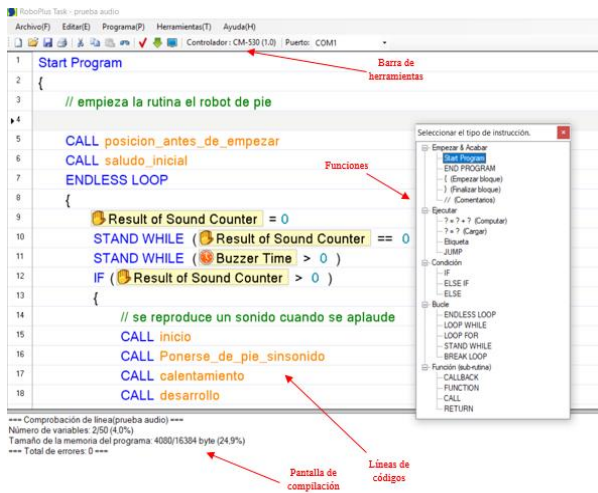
RoboPlus Task - prueba audio

Archivo(F) Editar(E) Programa(P) Herramientas(T) Ayuda(H)

Controlador : CM-530 (1.0) Puerto: COM1

Barra de herramientas

1 Start Program
2 {
3 // empieza la rutina el robot de pie
4
5 CALL posicion_antes_de_empezar
6 CALL saludo_inicial
7 ENDLESS LOOP
8 {
9 Result of Sound Counter = 0
10 STAND WHILE ( Result of Sound Counter == 0
11 STAND WHILE ( Buzzer Time > 0 )
12 IF ( Result of Sound Counter > 0 )
13 {
14 // se reproduce un sonido cuando se aplaude
15 CALL inicio
16 CALL Ponerse_de_pie_sinsonido
17 CALL calentamiento
18 CALL desarrollo

Funciones

Seleccionar el tipo de instrucción.
Empezar & Acabar
Start Program
END PROGRAM
{ (Empezar bloque)
} (Finalizar bloque)
// (Comentarios)
Ejecutar
? = ? + ? (Computar)
? = ? (Cargar)
Etiqueta
JUMP
Condición
IF
ELSE IF
ELSE
Bucle
ENDLESS LOOP
LOOP WHILE
LOOP FOR
STAND WHILE
BREAK LOOP
Función (sub-rutina)
CALLBACK
FUNCTION
CALL
RETURN

=== Comprobación de línea(prueba audio) ===
Número de variables: 2/50 (4.0%)
Tamaño de la memoria del programa: 4080/16384 byte (24.9%)
=== Total de errores: 0 ===

Pantalla de compilación

Líneas de códigos